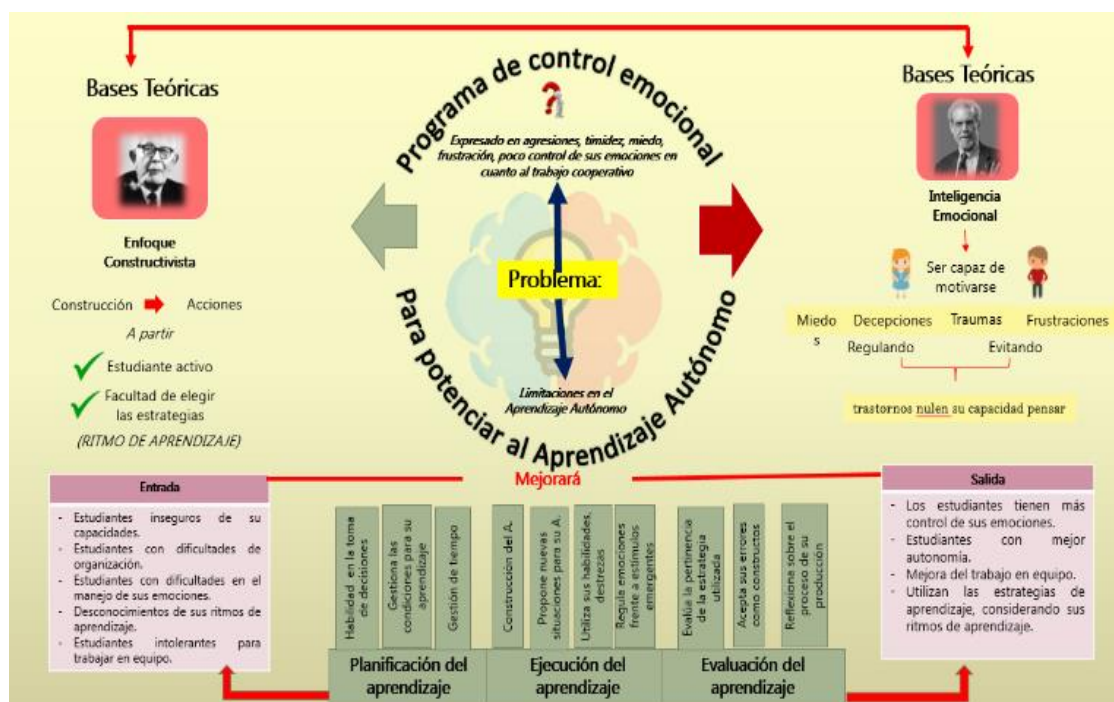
Bases Teóricas

Enfoque Constructivista

Construcción Acciones

A partir

Estudiante activo

Facultad de elegir las estrategias

(RITMO DE APRENDIZAJE)

Programa de control emocional

Expresado en agresiones, timidez, miedo, frustración, poco control de sus emociones en cuanto al trabajo cooperativo

Problema:

Limitaciones en el Aprendizaje Autónomo

Para potenciar al Aprendizaje Autónomo

Bases Teóricas

Inteligencia Emocional

Ser capaz de motivarse

Miedos Decepciones Traumas Frustraciones

Regulando Evitando

trastornos nulen su capacidad pensar

Mejorará

Entrada

- Estudiantes inseguros de su capacidades.
- Estudiantes con dificultades de organización.
- Estudiantes con dificultades en el manejo de sus emociones.
- Desconocimientos de sus ritmos de aprendizaje.
- Estudiantes intolerantes para trabajar en equipo.

Habilidad en la toma de decisiones

Gestiona las condiciones para su aprendizaje

Gestión de tiempo

Construcción del A.

Propone nuevas situaciones para su A.

Utiliza sus habilidades, destrezas

Regula emociones frente a estímulos emergentes

Evalúa la pertinencia de la estrategia utilizada

Acepta sus errores como constructos

Reflexiona sobre el proceso de su producción

Planificación del aprendizaje

Ejecución del aprendizaje

Evaluación del aprendizaje

Salida

- Los estudiantes tienen más control de sus emociones.
- Estudiantes con mejor autonomía.
- Mejora del trabajo en equipo.
- Utilizan las estrategias de aprendizaje, considerando sus ritmos de aprendizaje.